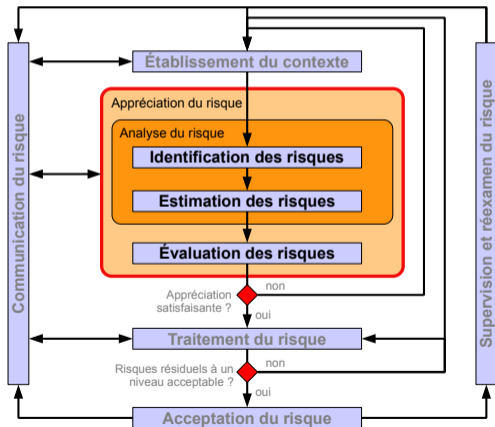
Communication du risque

Établissement du contexte

Appréciation du risque

Analyse du risque

Identification des risques

Estimation des risques

Évaluation des risques

Appréciation satisfaisante ?

non

oui

Traitement du risque

Risques résiduels à un niveau acceptable ?

non

oui

Acceptation du risque

Supervision et réexamen du risque